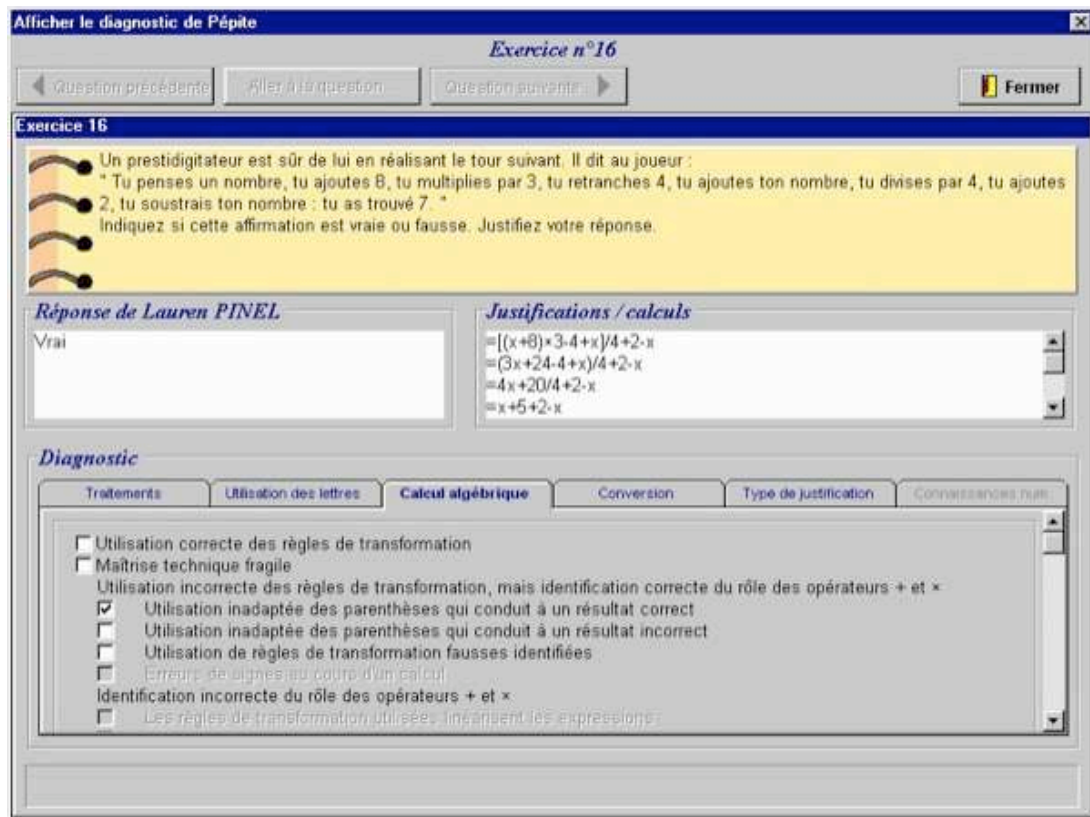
Afficher le diagnostic de Pépite
Exercice n°16
Question précédente
Aller à la question...
Question suivante
Fermer
Exercice 16
Un prestidigitateur est sûr de lui en réalisant le tour suivant. Il dit au joueur :
" Tu penses un nombre, tu ajoutes 8, tu multiplies par 3, tu retranches 4, tu ajoutes ton nombre, tu divises par 4, tu ajoutes 2, tu soustrais ton nombre : tu as trouvé 7. "
Indiquez si cette affirmation est vraie ou fausse. Justifiez votre réponse.

Réponse de Lauren PINEL
Vrai

Justifications / calculs
=[(x+8)×3-4+x]/4+2-x
=(3x+24-4+x)/4+2-x
=4x+20/4+2-x
=x+5+2-x

Diagnostic
Traitements | Utilisation des lettres | Calcul algébrique | Conversion | Type de justification | Connaissances num

Utilisation correcte des règles de transformation
Maîtrise technique fragile
Utilisation incorrecte des règles de transformation, mais identification correcte du rôle des opérateurs + et ×
Utilisation inadaptée des parenthèses qui conduit à un résultat correct
Utilisation inadaptée des parenthèses qui conduit à un résultat incorrect
Utilisation de règles de transformation fausses identifiées
Erreurs de signes au cours d'un calcul
Identification incorrecte du rôle des opérateurs + et ×
Les règles de transformation utilisées linéarisent les expressions :